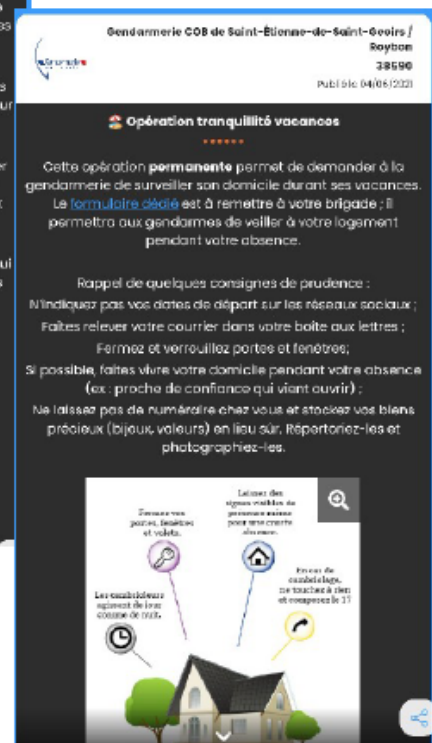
Gendarmerie COB de Saint-Étienne-de-Saint-Geoirs / Roybon
38590
Publiée 04/06/2021

Opération tranquillité vacances

Cette opération permanente permet de demander à la gendarmerie de surveiller son domicile durant ses vacances. Le formulaire dédié est à remettre à votre brigade ; il permettra aux gendarmes de veiller à votre logement pendant votre absence.

Rappel de quelques consignes de prudence :
N'indiquez pas vos dates de départ sur les réseaux sociaux ;
Faites relever votre courrier dans votre boîte aux lettres ;
Fermez et verrouillez portes et fenêtres;
Si possible, faites vivre votre domicile pendant votre absence (ex : proche de confiance qui vient ouvrir) ;
Ne laissez pas de numéraire chez vous et stockez vos biens précieux (bijoux, valeurs) en lieu sûr. Répertoriez-les et photographiez-les.

Fermez vos portes, fenêtres et volets.

Laissez des signes visibles de présence même pour une courte absence.

Les cambrioleurs agissent de jour comme de nuit.

En cas de cambriolage, ne touchez à rien et composez le 17